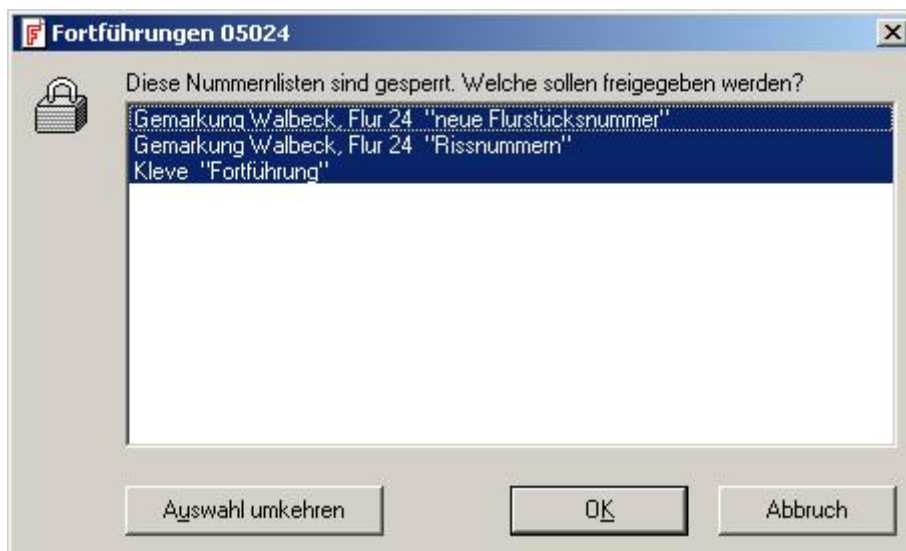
Fortführungen 05024

Diese Nummernlisten sind gesperrt. Welche sollen freigegeben werden?

Gemarkung Walbeck, Flur 24 "neue Flurstücksnummer"
Gemarkung Walbeck, Flur 24 "Rissnummern"
Kleve "Fortführung"

Auswahl umkehren

OK

Abbruch